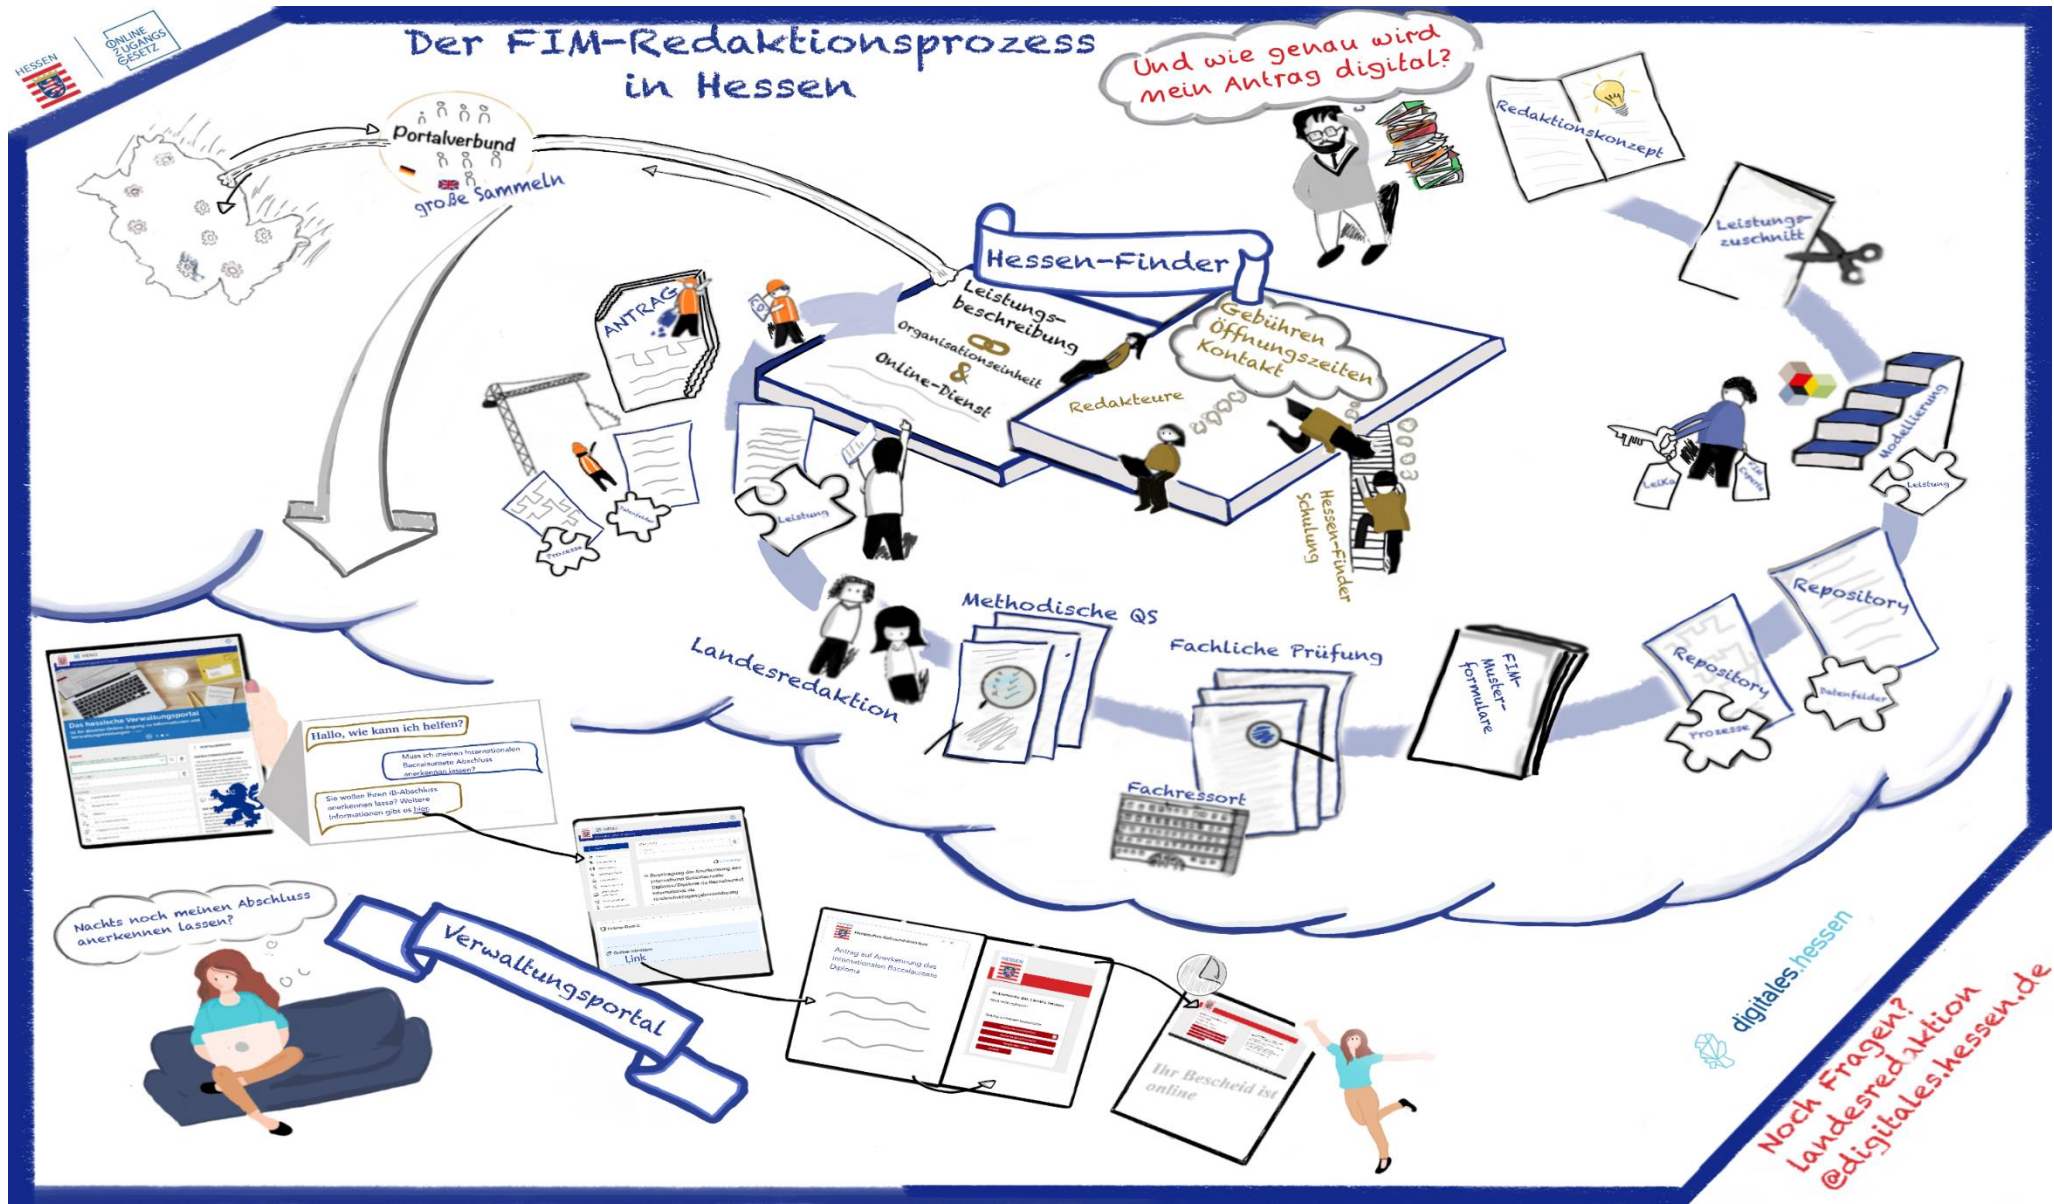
HESSEN

ONLINE ZUGANGS GESETZ

Der FIM-Redaktionsprozess in Hessen

Und wie genau wird mein Antrag digital?

Portalverbund

große Sammeln

Redaktionskonzept

Leistungszuschnitt

Hessen-Finder

Leistungsbeschreibung

Organisationseinheit

&

Online-Dienst

Gebühren Öffnungszeiten Kontakt

Redakteure

ANTRAG

Leistung

Prozesse

Datenfelder

Hessen-Finder Schulung

LeiKa

Experte

Modellierung

Leistung

Repository

Repository

Prozesse

Datenfelder

Methodische QS

Fachliche Prüfung

FIM-Musterformulare

Landesredaktion

Fachressort

Das hessische Verwaltungsportal

Hallo, wie kann ich helfen?

Muss ich meinen Internationalen Baccalaureate Abschluss anerkennen lassen?

Sie wollen Ihren IB-Abschluss anerkennen lasse? Weitere Informationen gibt es hier.

Link

Antrag auf Anerkennung des Internationalen Baccalaureate Diploma

Nachts noch meinen Abschluss anerkennen lassen?

Verwaltungsportal

Ihr Bescheid ist online

digitales.hessen

Noch Fragen? Landesredaktion @digitaleshessen.de